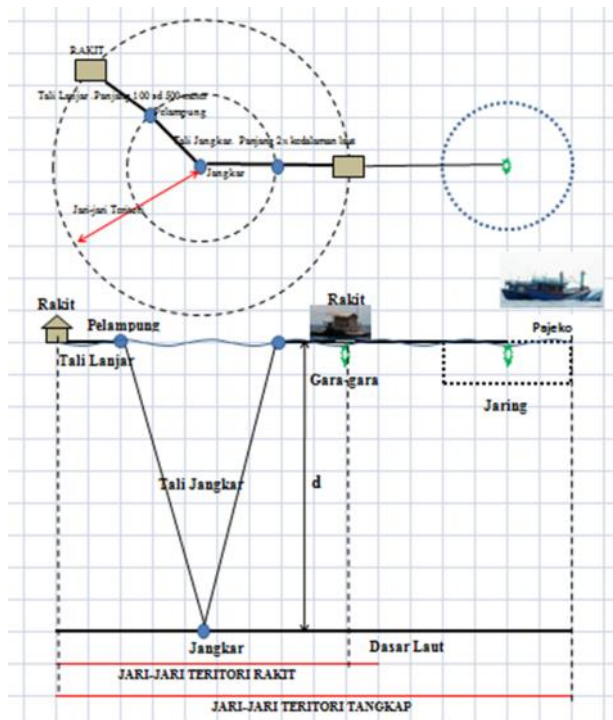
RAKIT

Tali Lanjar, Panjang 100 sd 500 meter

Pelampung

Tali Jangkar, Panjang 2x kedalaman laut

Jangkar

Jari-jari Teritori

Rakit

Pelampung

Rakit

Pajeko

Tali Lanjar

Gara-gara

Jaring

Tali Jangkar

d

Jangkar

Dasar Laut

JARI-JARI TERITORI RAKIT

JARI-JARI TERITORI TANGKAP